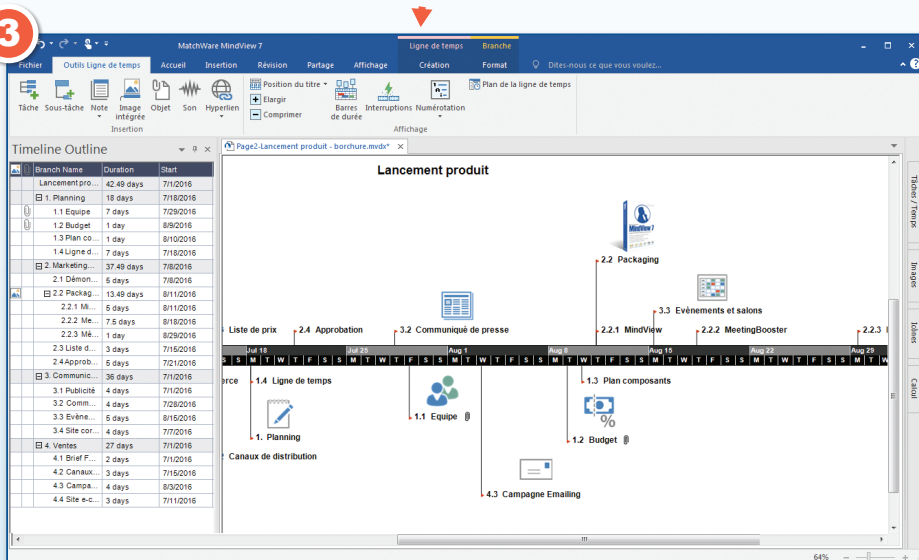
3

MatchWare MindView 7

Ligne de temps | Branche

Fichier | Outils Ligne de temps | Accueil | Insertion | Révision | Partage | Affichage | Création | Format | Dites-nous ce que vous voulez...

Tâche | Sous-tâche | Note | Image intégrée | Objet | Son | Hyperlien
Insertion

Position du titre | Elargir | Comprimer | Barres de durée | Interruptions | Numérotation | Plan de la ligne de temps
Affichage

Timeline Outline

| Branch Name | Duration | Start |
|---|---|---|
| Lancement pro... | 42.49 days | 7/1/2016 |
| 1. Planning | 18 days | 7/18/2016 |
| 1.1 Equipe | 7 days | 7/29/2016 |
| 1.2 Budget | 1 day | 8/9/2016 |
| 1.3 Plan co... | 1 day | 8/10/2016 |
| 1.4 Ligne d... | 1 day | 7/18/2016 |
| 2. Marketing... | 37.49 days | 7/8/2016 |
| 2.1 Démon... | 5 days | 7/8/2016 |
| 2.2 Packag... | 13.49 days | 8/11/2016 |
| 2.2.1 Mi... | 5 days | 8/11/2016 |
| 2.2.2 Mé... | 7.5 days | 8/18/2016 |
| 2.2.3 Mé... | 1 day | 8/29/2016 |
| 2.3 Liste d... | 3 days | 7/15/2016 |
| 2.4 Approb... | 5 days | 7/21/2016 |
| 3. Communic... | 36 days | 7/1/2016 |
| 3.1 Publicité | 4 days | 7/1/2016 |
| 3.2 Comm... | 4 days | 7/28/2016 |
| 3.3 Evène... | 5 days | 8/15/2016 |
| 3.4 Site cor... | 4 days | 7/7/2016 |
| 4. Ventes | 27 days | 7/1/2016 |
| 4.1 Brief F... | 2 days | 7/1/2016 |
| 4.2 Canaux... | 3 days | 7/15/2016 |
| 4.3 Campa... | 4 days | 8/3/2016 |
| 4.4 Site e-c... | 3 days | 7/11/2016 |

Page2-Lancement produit - borchure.mvdx*

Lancement produit

MindView 7

2.2 Packaging
3.3 Evènements et salons
Liste de prix | 2.4 Approbation | 3.2 Communiqué de presse | 2.2.1 MindView | 2.2.2 MeetingBooster | 2.2.3

Jul 18 | Jul 25 | Aug 1 | Aug 8 | Aug 15 | Aug 22 | Aug 29
S S M T W T F S S M T W T F S S M T W T F S S M T W T F S S M T W T F S S M T W T F S S M T W T F S S M T

erce | 1.4 Ligne de temps | 1.3 Plan composants
1. Planning | 1.1 Equipe | 1.2 Budget
Canaux de distribution
4.3 Campagne Emailing

Tâches / Temps | Images | Icônes | Calcul

64%